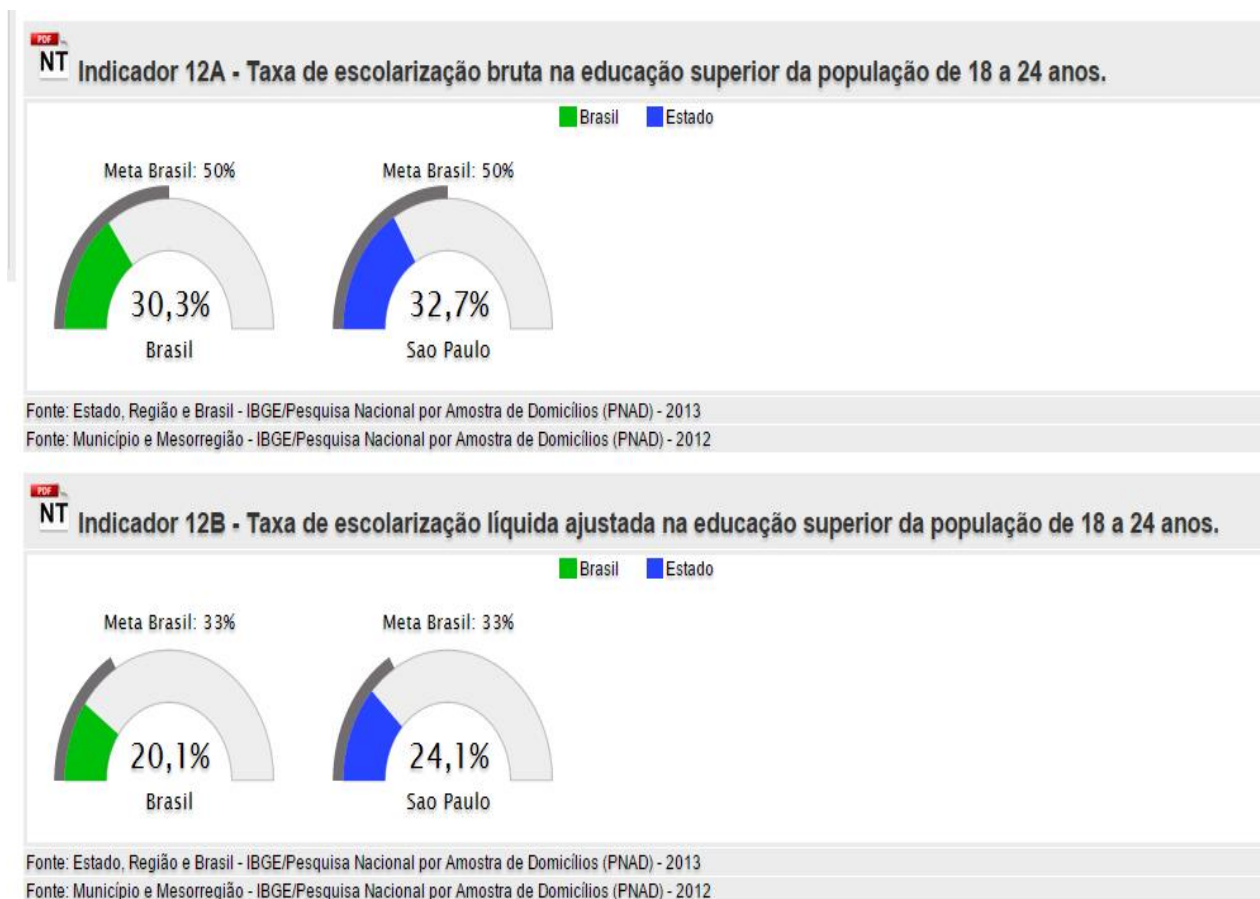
PDF NT Indicador 12A - Taxa de escolarização bruta na educação superior da população de 18 a 24 anos.

Brasil Estado

Meta Brasil: 50%

30,3%

Brasil

Meta Brasil: 50%

32,7%

Sao Paulo

Fonte: Estado, Região e Brasil - IBGE/Pesquisa Nacional por Amostra de Domicílios (PNAD) - 2013

Fonte: Município e Mesorregião - IBGE/Pesquisa Nacional por Amostra de Domicílios (PNAD) - 2012

PDF NT Indicador 12B - Taxa de escolarização líquida ajustada na educação superior da população de 18 a 24 anos.

Brasil Estado

Meta Brasil: 33%

20,1%

Brasil

Meta Brasil: 33%

24,1%

Sao Paulo

Fonte: Estado, Região e Brasil - IBGE/Pesquisa Nacional por Amostra de Domicílios (PNAD) - 2013

Fonte: Município e Mesorregião - IBGE/Pesquisa Nacional por Amostra de Domicílios (PNAD) - 2012